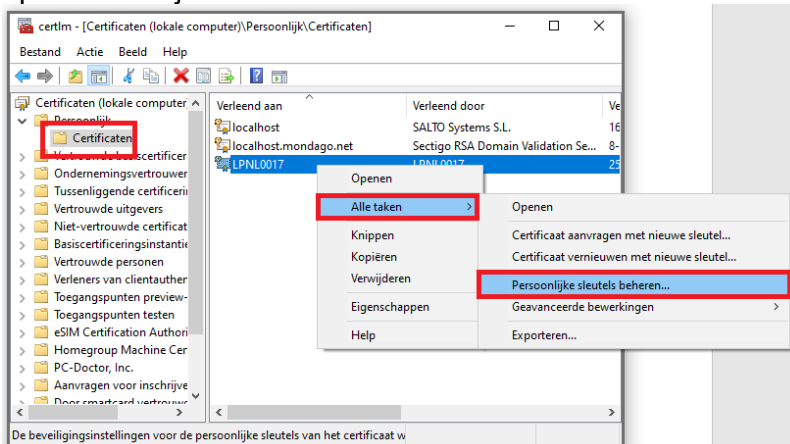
certlm - [Certificaten (lokale computer)\Persoonlijk\Certificaten]

Bestand Actie Beeld Help

Certificaten (lokale computer
Persoonlijk
Certificaten
Vertrouwde basiscertificer
Ondernemingsvertrouwe
Tussenliggende certificeri
Vertrouwde uitgevers
Niet-vertrouwde certificat
Basiscertificeringsinstantie
Vertrouwde personen
Verleners van clientauther
Toegangspunten preview-
Toegangspunten testen
eSIM Certification Authori
Homegroup Machine Cer
PC-Doctor, Inc.
Aanvragen voor inschrijve
Door smartcard vertrouw

| Verleend aan | Verleend door | Ve |
|---|---|---|
| localhost | SALTO Systems S.L. | 16 |
| localhost.mondago.net | Sectigo RSA Domain Validation Se... | 8- |
| LPNL0017 | LPNL0017 | 25 |

Openen
Alle taken
Knippen
Kopiëren
Verwijderen
Eigenschappen
Help

Openen
Certificaat aanvragen met nieuwe sleutel...
Certificaat vernieuwen met nieuwe sleutel...
Persoonlijke sleutels beheren...
Geavanceerde bewerkingen
Exporteren...

De beveiligingsinstellingen voor de persoonlijke sleutels van het certificaat w